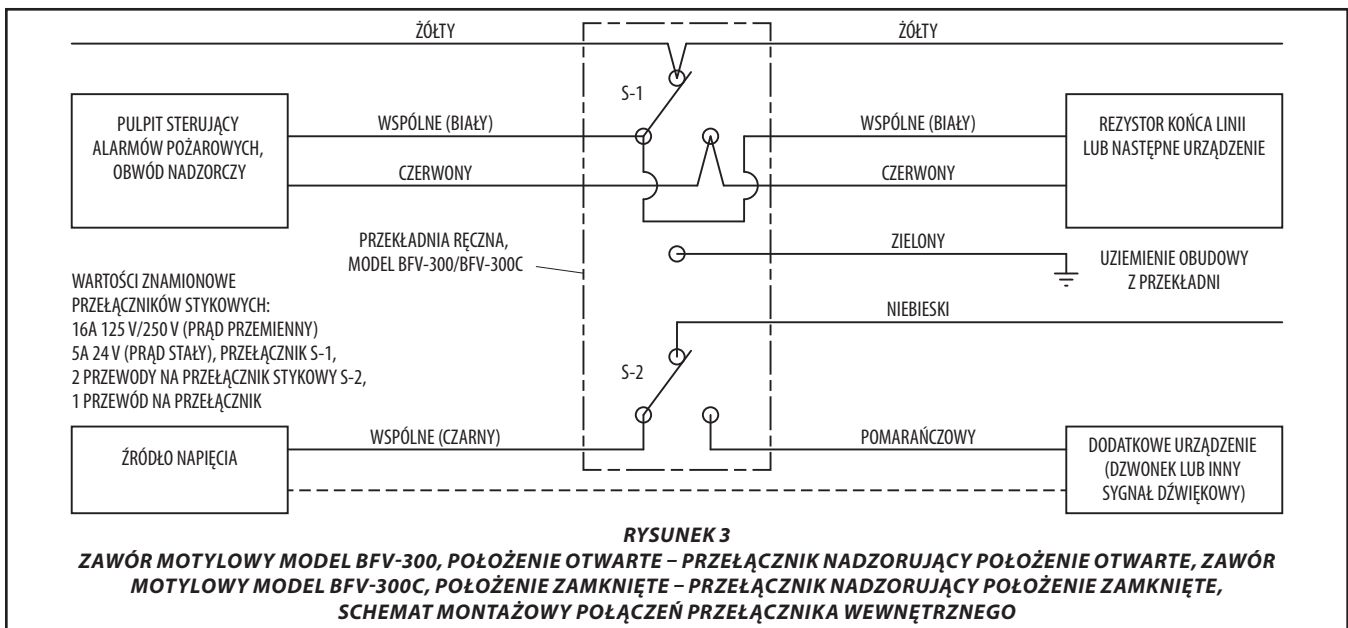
ŻÓŁTY

ŻÓŁTY

S-1

PULPIT STERUJĄCY ALARMÓW POŻAROWYCH, OBWÓD NADZORCZY

WSPÓLNE (BIAŁY)

WSPÓLNE (BIAŁY)

REZYSTOR KOŃCA LINII LUB NASTĘPNE URZĄDZENIE

CZERWONY

CZERWONY

PRZEKŁADNIA RĘCZNA, MODEL BFV-300/BFV-300C

ZIELONY

UZIEMIENIE OBUDOWY Z PRZEKŁADNI

WARTOŚCI ZNAMIONOWE PRZEŁĄCZNIKÓW STYKOWYCH: 16A 125 V/250 V (PRĄD PRZEMIENNY) 5A 24 V (PRĄD STAŁY), PRZEŁĄCZNIK S-1, 2 PRZEWODY NA PRZEŁĄCZNIK STYKOWY S-2, 1 PRZEWÓD NA PRZEŁĄCZNIK

NIEBIESKI

S-2

ŹRÓDŁO NAPIĘCIA

WSPÓLNE (CZARNY)

POMARAŃCZOWY

DODATKOWE URZĄDZENIE (DZWONEK LUB INNY SYGNAŁ DŹWIĘKOWY)

RYSUNEK 3
ZAWÓR MOTYLOWY MODEL BFV-300, POŁOŻENIE OTWARTE – PRZEŁĄCZNIK NADZORUJĄCY POŁOŻENIE OTWARTE, ZAWÓR MOTYLOWY MODEL BFV-300C, POŁOŻENIE ZAMKNIĘTE – PRZEŁĄCZNIK NADZORUJĄCY POŁOŻENIE ZAMKNIĘTE, SCHEMAT MONTAŻOWY POŁĄCZEŃ PRZEŁĄCZNIKA WEWNĘTRZNEGO